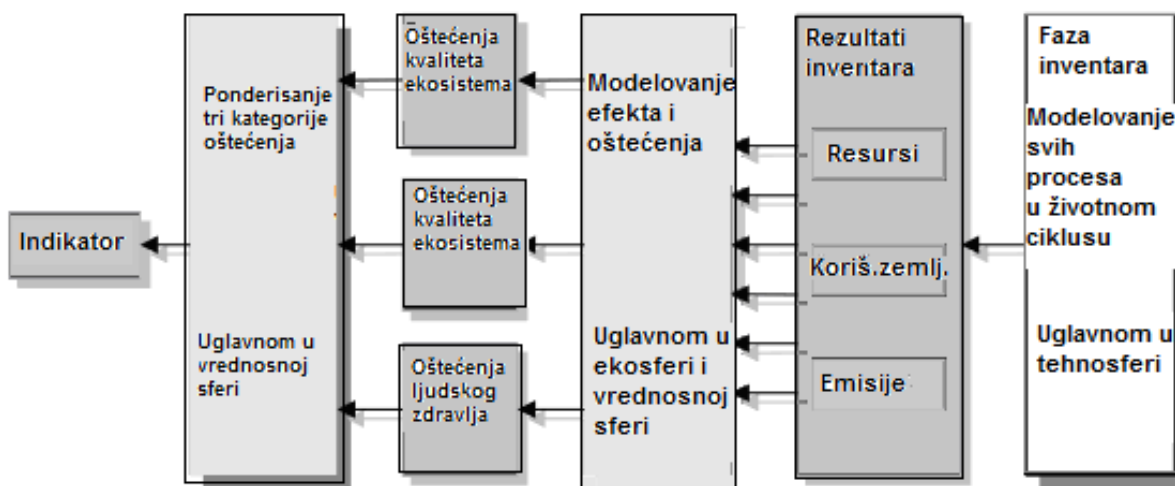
Indikator

Ponderisanje tri kategorije oštećenja

Uglavnom u vrednosnoj sferi

Oštećenja kvaliteta ekosistema

Oštećenja kvaliteta ekosistema

Oštećenja ljudskog zdravlja

Modelovanje efekta i oštećenja

Uglavnom u ekosferi i vrednosnoj sferi

Rezultati inventara

Resursi

Koriš.zemlj.

Emisije

Faza inventara

Modelovanje svih procesa u životnom ciklusu

Uglavnom u tehnosferi